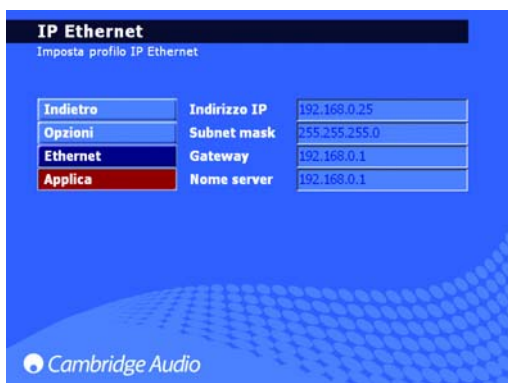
IP Ethernet
Imposta profilo IP Ethernet

Indietro
Opzioni
Ethernet
Applica

| Indirizzo IP | 192.168.0.25 |
|---|---|
| Subnet mask | 255.255.255.0 |
| Gateway | 192.168.0.1 |
| Nome server | 192.168.0.1 |

Cambridge Audio